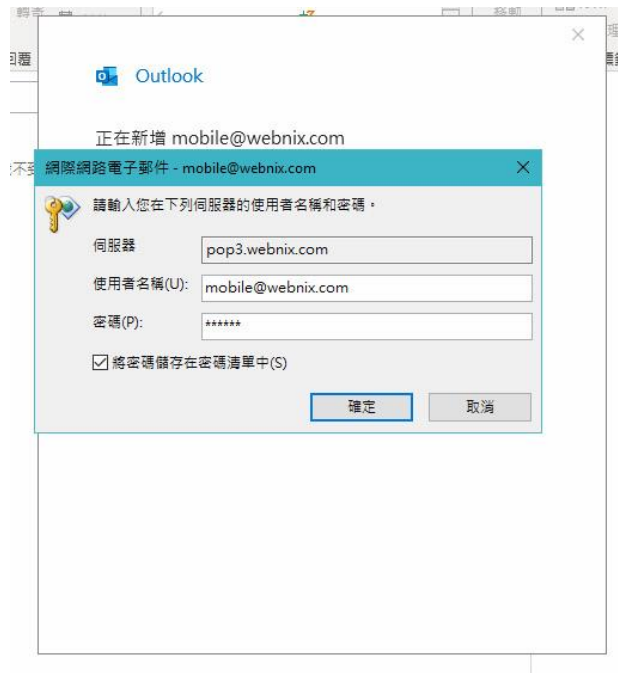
Outlook

正在新增 mobile@webnix.com

網際網路電子郵件 - mobile@webnix.com

請輸入您在下列伺服器的使用者名稱和密碼。

伺服器 pop3.webnix.com

使用者名稱(U): mobile@webnix.com

密碼(P): ******

將密碼儲存在密碼清單中(S)

確定 取消